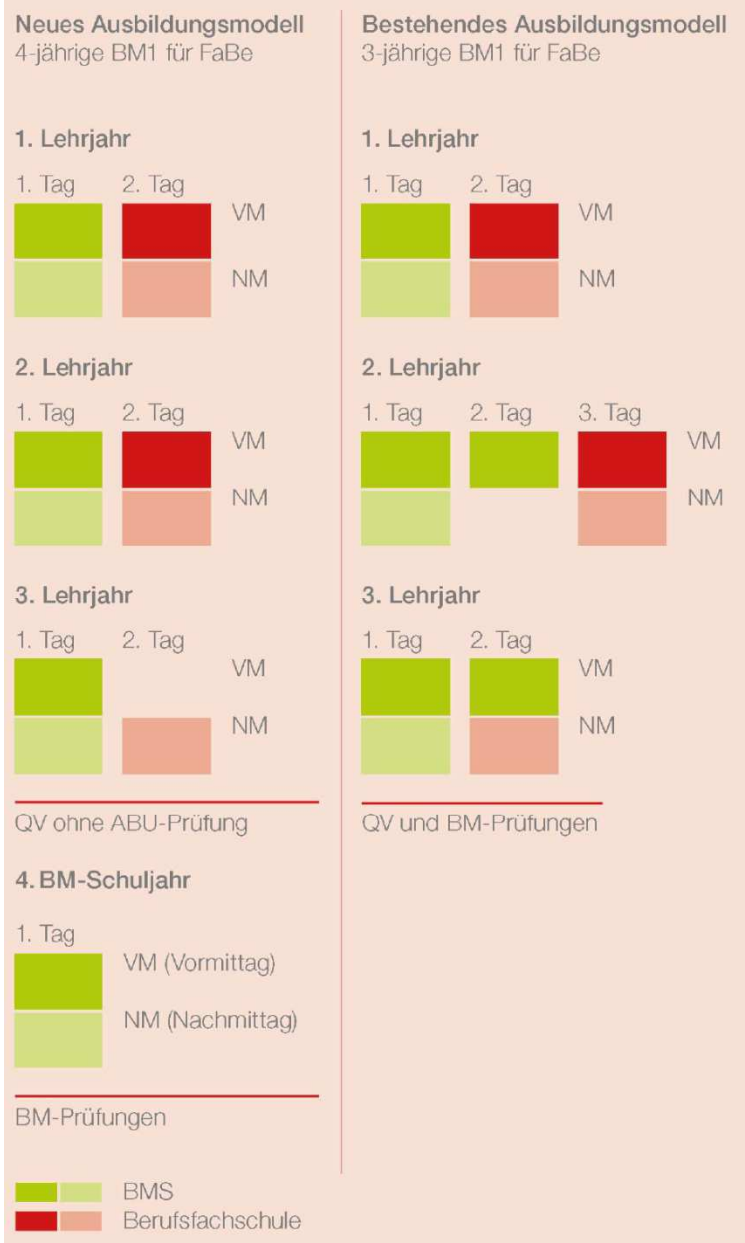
Neues Ausbildungsmodell
4-jährige BM1 für FaBe

1. Lehrjahr

1. Tag 2. Tag
VM
NM

2. Lehrjahr

1. Tag 2. Tag
VM
NM

3. Lehrjahr

1. Tag 2. Tag
VM
NM

QV ohne ABU-Prüfung

4. BM-Schuljahr

1. Tag
VM (Vormittag)
NM (Nachmittag)

BM-Prüfungen

Bestehendes Ausbildungsmodell
3-jährige BM1 für FaBe

1. Lehrjahr

1. Tag 2. Tag
VM
NM

2. Lehrjahr

1. Tag 2. Tag 3. Tag
VM
NM

3. Lehrjahr

1. Tag 2. Tag
VM
NM

QV und BM-Prüfungen

BMS
Berufsfachschule